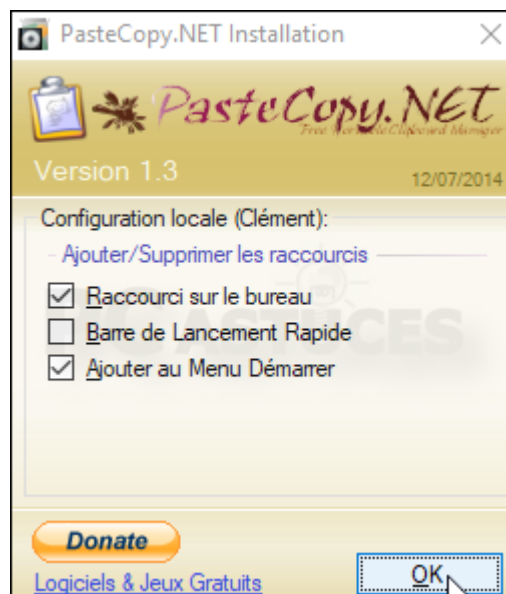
PasteCopy.NET Installation

PasteCopy.NET
Free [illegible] Clipboard Manager

Version 1.3
12/07/2014

Configuration locale (Clément):
Ajouter/Supprimer les raccourcis
☑ Raccourci sur le bureau
☐ Barre de Lancement Rapide
☑ Ajouter au Menu Démarrer

ASTUCES

Donate
Logiciels & Jeux Gratuits
OK